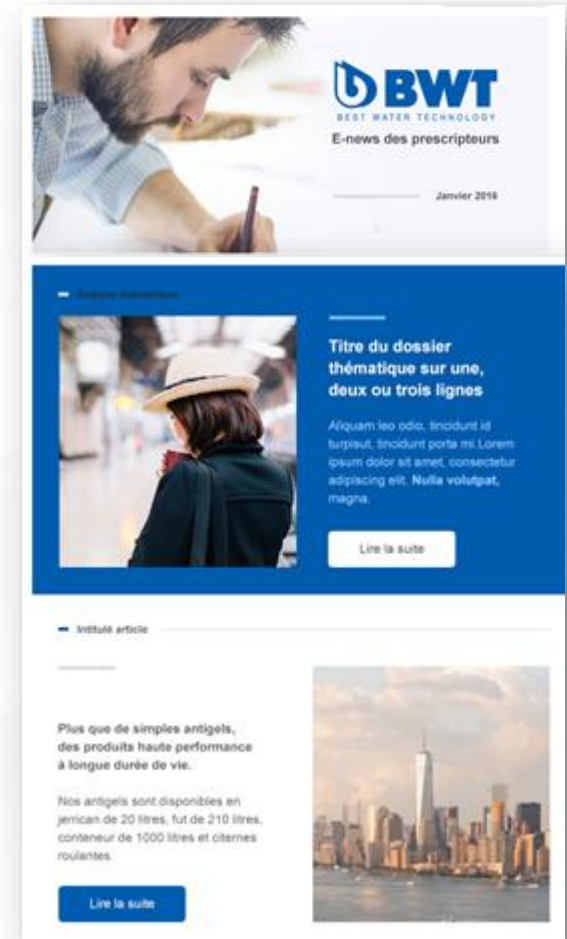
BWT
BEST WATER TECHNOLOGY

E-news des prescripteurs

Janvier 2016

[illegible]

Titre du dossier thématique sur une, deux ou trois lignes

Aliquam leo odio, tincidunt id turpisut, tincidunt porta mi.Lorem ipsum dolor sit amet, consectetur adipiscing elit. Nulla volutpat, magna.

Lire la suite

Intitulé article

Plus que de simples antigels, des produits haute performance à longue durée de vie.

Nos antigels sont disponibles en jerrican de 20 litres, fut de 210 litres, conteneur de 1000 litres et citernes roulantes.

Lire la suite